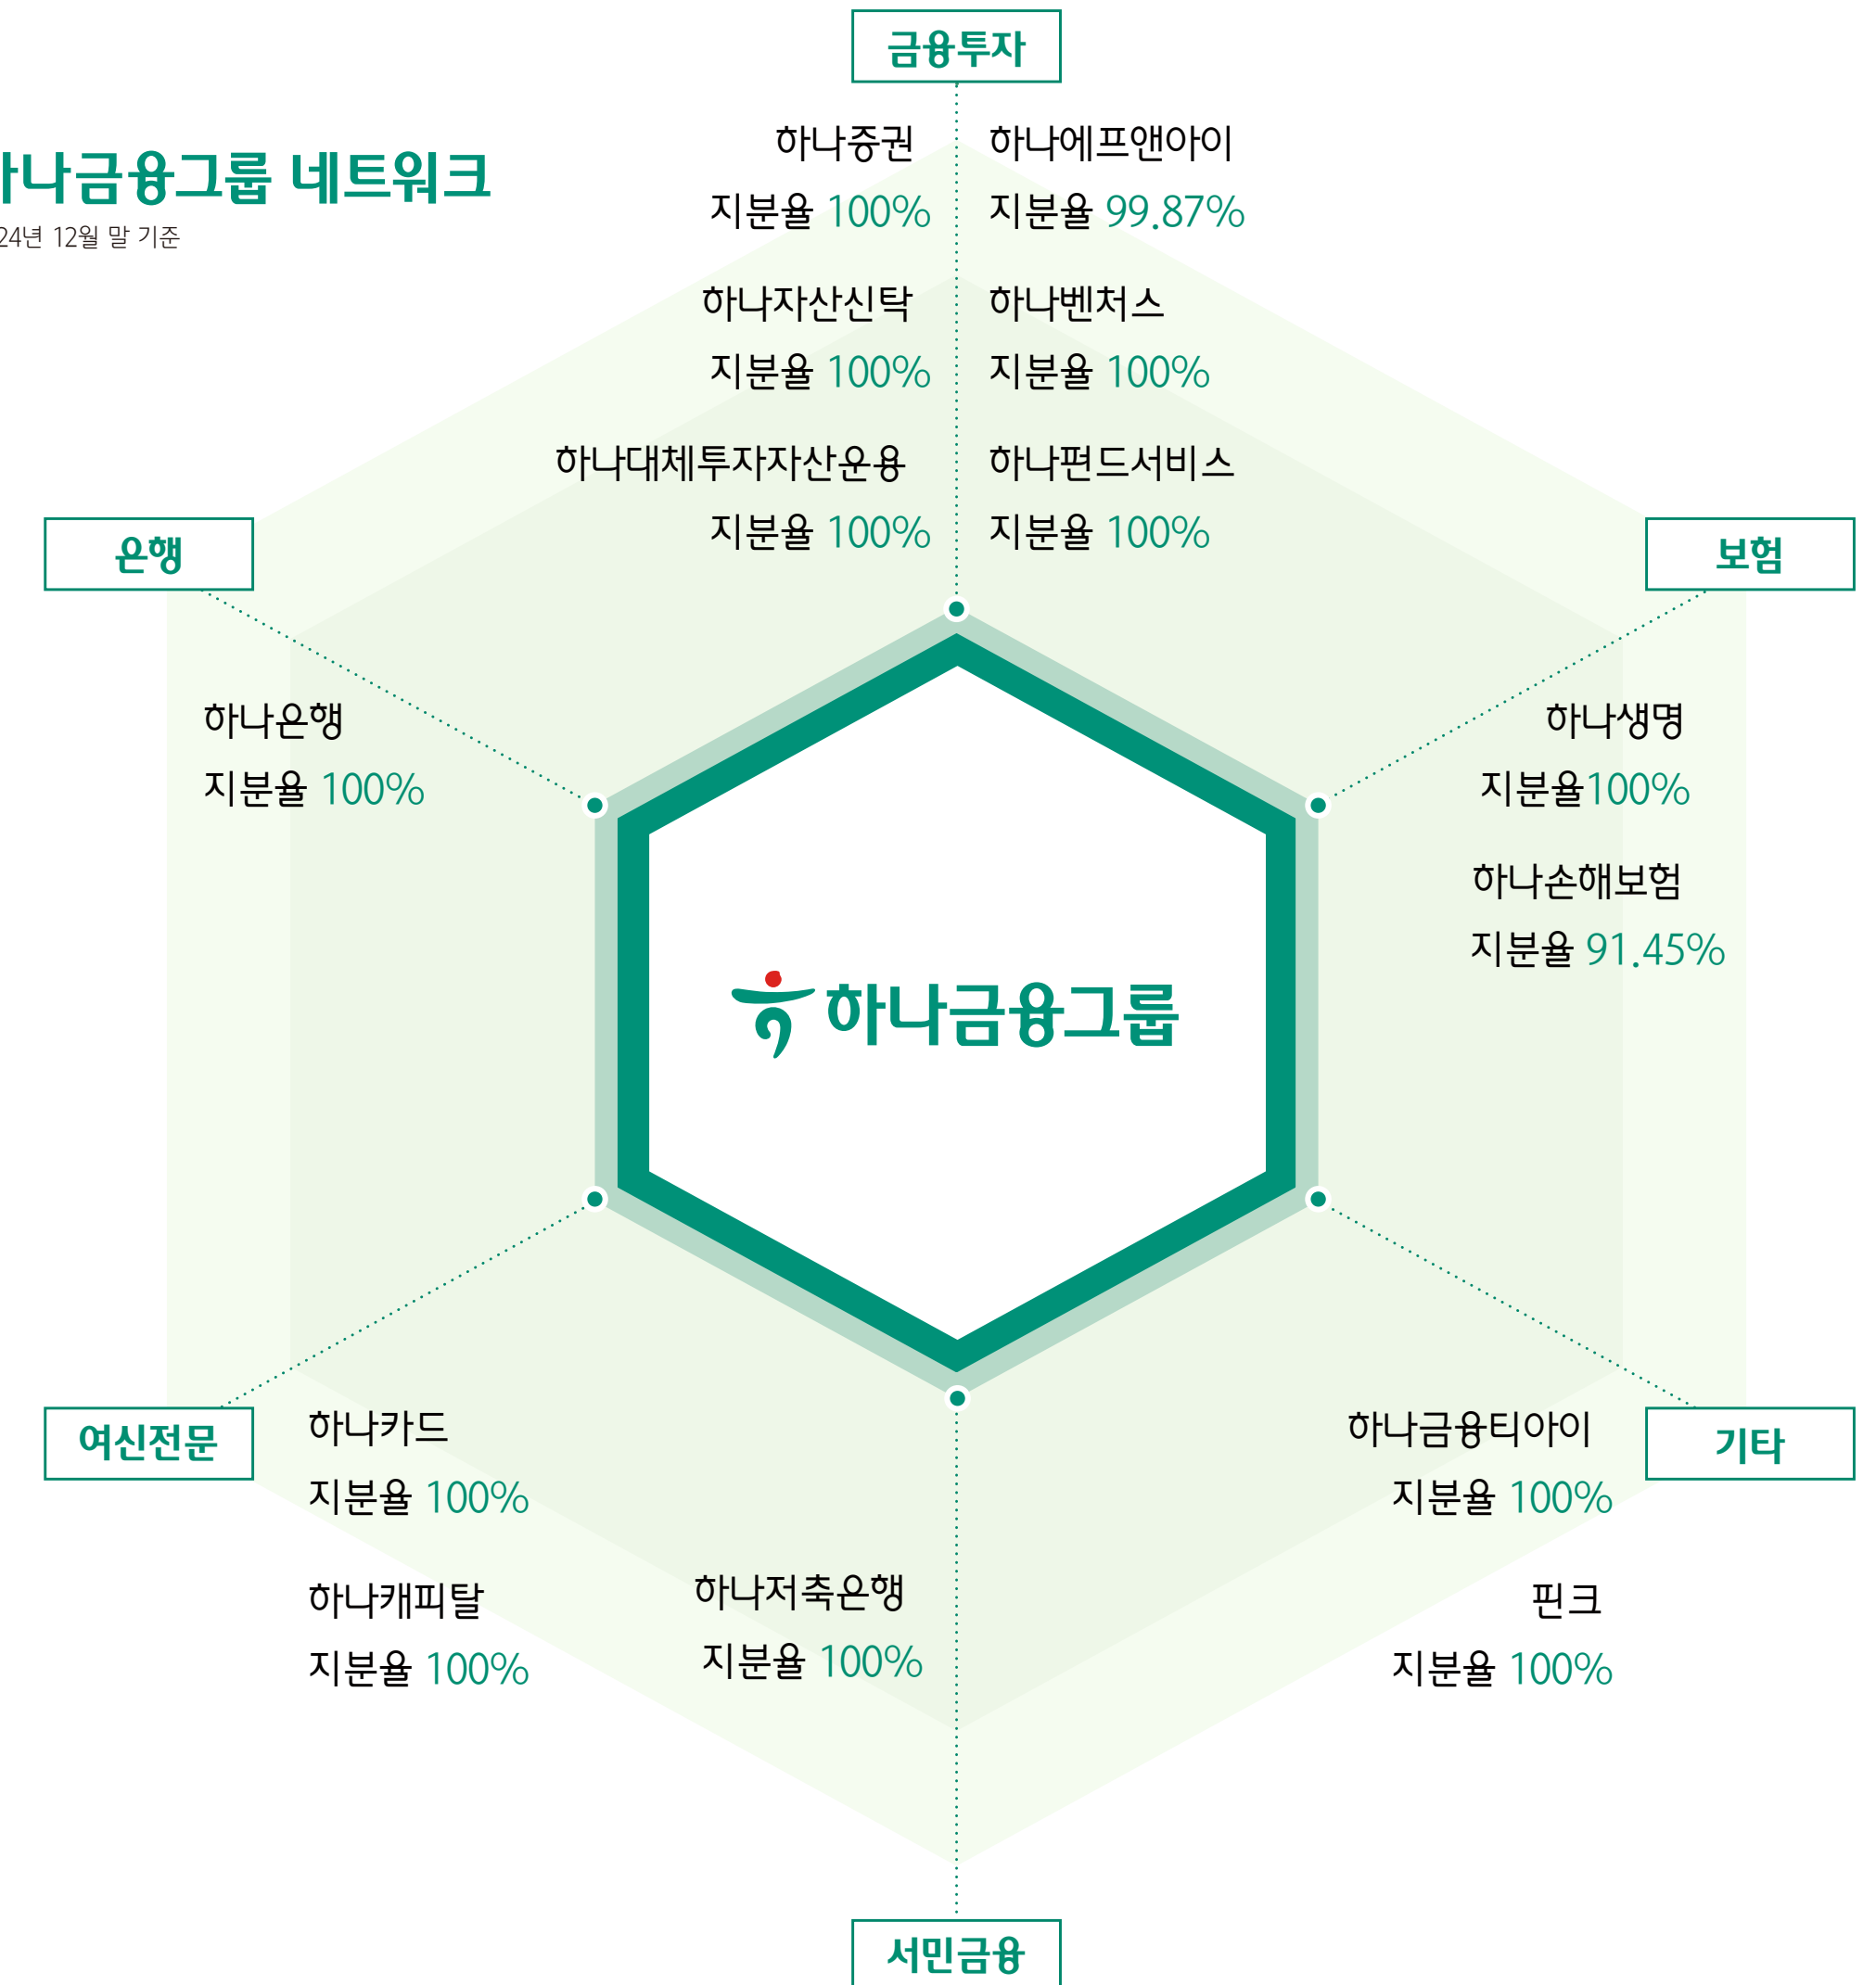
하나금융그룹 네트워크
24년 12월 말 기준

금융투자

하나증권
지분율 100%

하나에프앤아이
지분율 99.87%

하나자산신탁
지분율 100%

하나벤처스
지분율 100%

하나대체투자자산운용
지분율 100%

하나펀드서비스
지분율 100%

은행

하나은행
지분율 100%

보험

하나생명
지분율100%

하나손해보험
지분율 91.45%

하나금융그룹

여신전문

하나카드
지분율 100%

하나캐피탈
지분율 100%

하나저축은행
지분율 100%

기타

하나금융티아이
지분율 100%

핀크
지분율 100%

서민금융